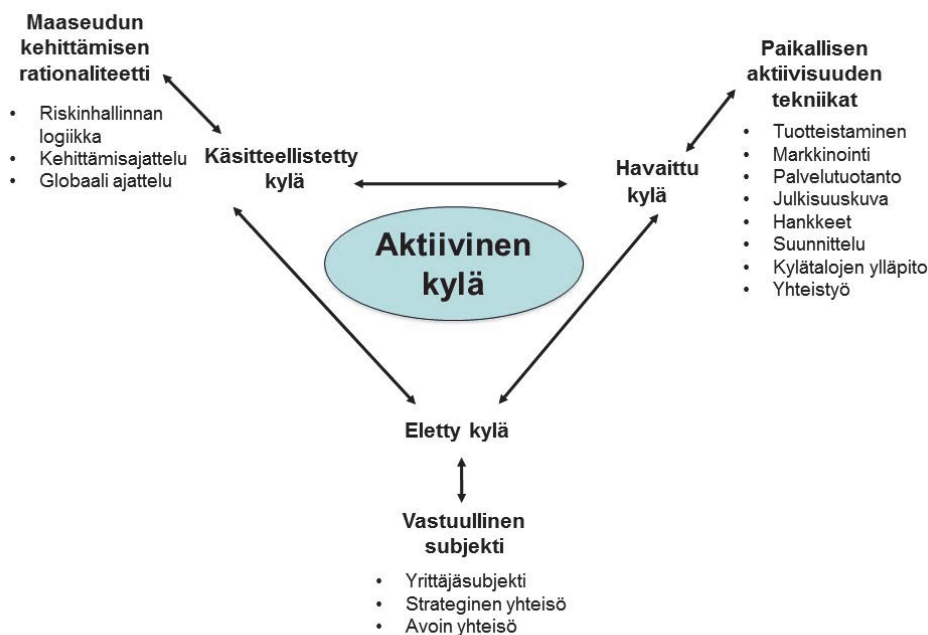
Maaseudun kehittämisen rationaliteetti

- Riskinhallinnan logiikka
- Kehittämisajattelu
- Globaali ajattelu

Käsitteellistetty kylä

Paikallisen aktiivisuuden tekniikat

- Tuotteistaminen
- Markkinointi
- Palvelutuotanto
- Julkisuuskuva
- Hankkeet
- Suunnittelu
- Kylätalojen ylläpito
- Yhteistyö

Havaittu kylä

Aktiivinen kylä

Eletty kylä

Vastuullinen subjekti

- Yrittäjäsubjekti
- Strateginen yhteisö
- Avoin yhteisö